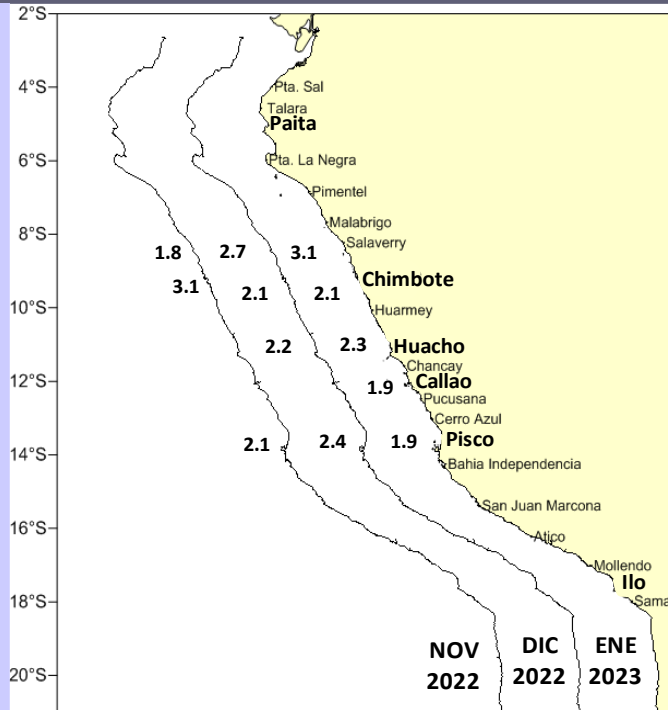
2°S
4°S
6°S
8°S
10°S
12°S
14°S
16°S
18°S
20°S

Pta. Sal
Talara
Paita
Pta. La Negra
Pimentel
Malabrigo
Salaverry
Chimbote
Huarmey
Huacho
Chancay
Callao
Pucusana
Cerro Azul
Pisco
Bahia Independencia
San Juan Marcona
Atico
Mollendo
Ilo
Sama

1.8
2.7
3.1
3.1
2.1
2.1
2.2
2.3
1.9
2.1
2.4
1.9

NOV 2022
DIC 2022
ENE 2023